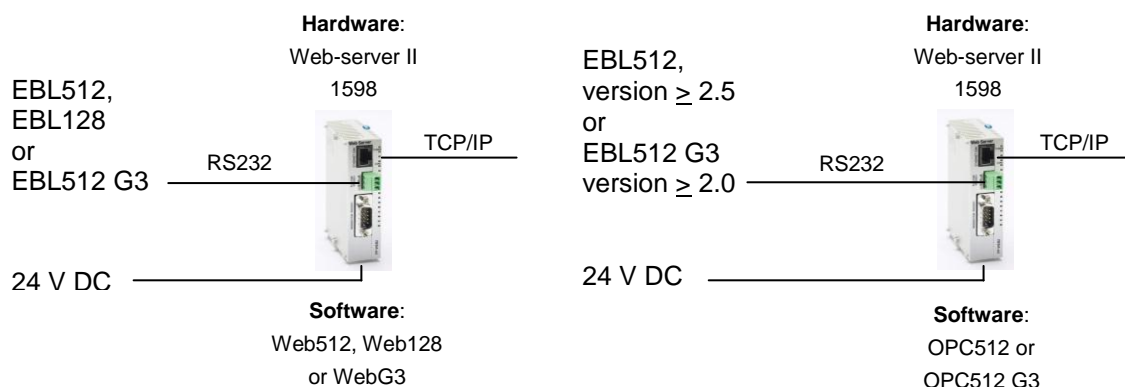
Hardware:
Web-server II
1598

EBL512,
EBL128
or
EBL512 G3

RS232

TCP/IP

24 V DC

Software:
Web512, Web128
or WebG3

Hardware:
Web-server II
1598

EBL512,
version $\geq$ 2.5
or
EBL512 G3
version $\geq$ 2.0

RS232

TCP/IP

24 V DC

Software:
OPC512 or
OPC512 G3